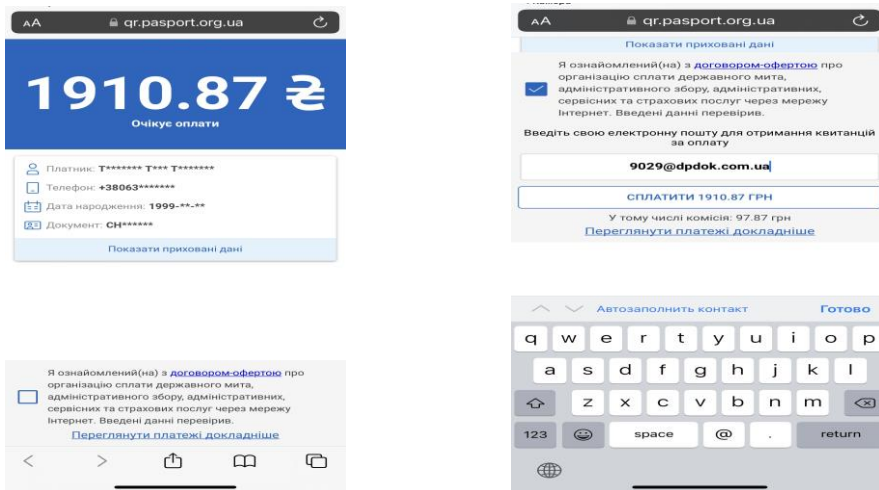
AA qr.pasport.org.ua

1910.87 ₴

Очікує оплати

Платник: Т******* Т*** Т*******

Телефон: +38063*******

Дата народження: 1999-**-**

Документ: СН******

Показати приховані дані

Я ознайомлений(на) з договором-офертою про організацію сплати державного мита, адміністративного збору, адміністративних, сервісних та страхових послуг через мережу Інтернет. Введені данні перевірив.

Переглянути платежі докладніше

AA qr.pasport.org.ua

Показати приховані дані

Я ознайомлений(на) з договором-офертою про організацію сплати державного мита, адміністративного збору, адміністративних, сервісних та страхових послуг через мережу Інтернет. Введені данні перевірив.

Введіть свою електронну пошту для отримання квитанцій за оплату

9029@dpdok.com.ua

СПЛАТИТИ 1910.87 ГРН

У тому числі комісія: 97.87 грн

Переглянути платежі докладніше

Автозаполнить контакт Готово

q w e r t y u i o p

a s d f g h j k l

z x c v b n m

123 space @ . return